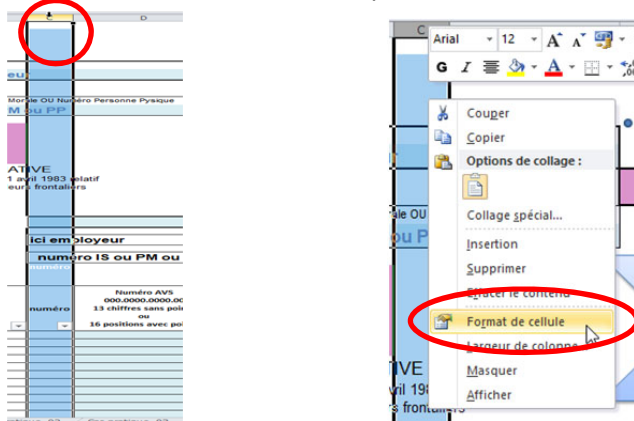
C
D
eu
Morale OU Numéro Personne Pysique
M ou PP
ATIVE
1 avril 1983 relatif
eurs frontaliers
ici employeur
numéro IS ou PM ou
numéro
numéro
Numéro AVS
000.0000.0000.00
13 chiffres sans poi
ou
16 positions avec poi

Arial
12
A
A
G
I
Couper
Copier
Options de collage :
Collage spécial...
Insertion
Supprimer
Effacer le contenu
Format de cellule
Largeur de colonne
Masquer
Afficher
ale OU
ou P
TIVE
vril 198
s frontaliers